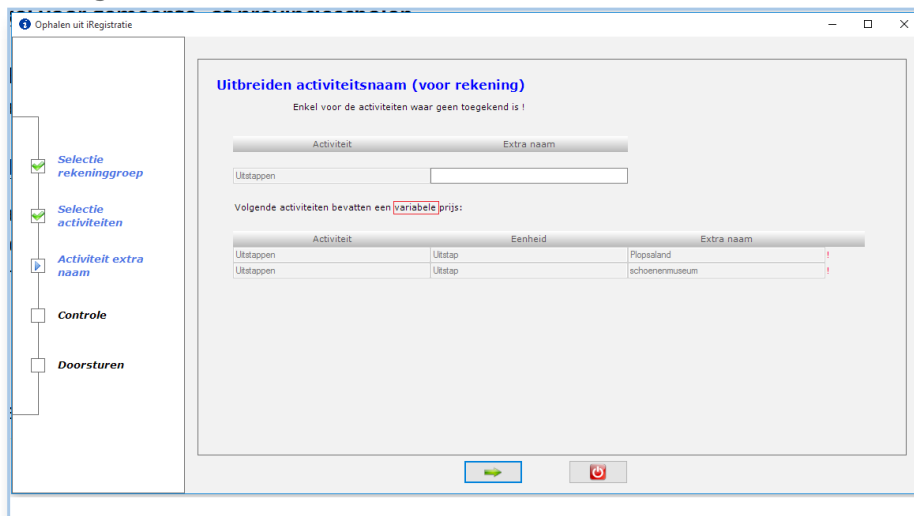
Ophalen uit iRegistratie

Selectie rekeninggroep

Selectie activiteiten

Activiteit extra naam

Controle

Doorsturen

Uitbreiden activiteitsnaam (voor rekening)

Enkel voor de activiteiten waar geen toegekend is !

| Activiteit | Extra naam |
|---|---|
| Uitstappen | |

Volgende activiteiten bevatten een variabele prijs:

| Activiteit | Eenheid | Extra naam | |
|---|---|---|---|
| Uitstappen | Uitstap | Plopsaland | ! |
| Uitstappen | Uitstap | schoenenmuseum | ! |